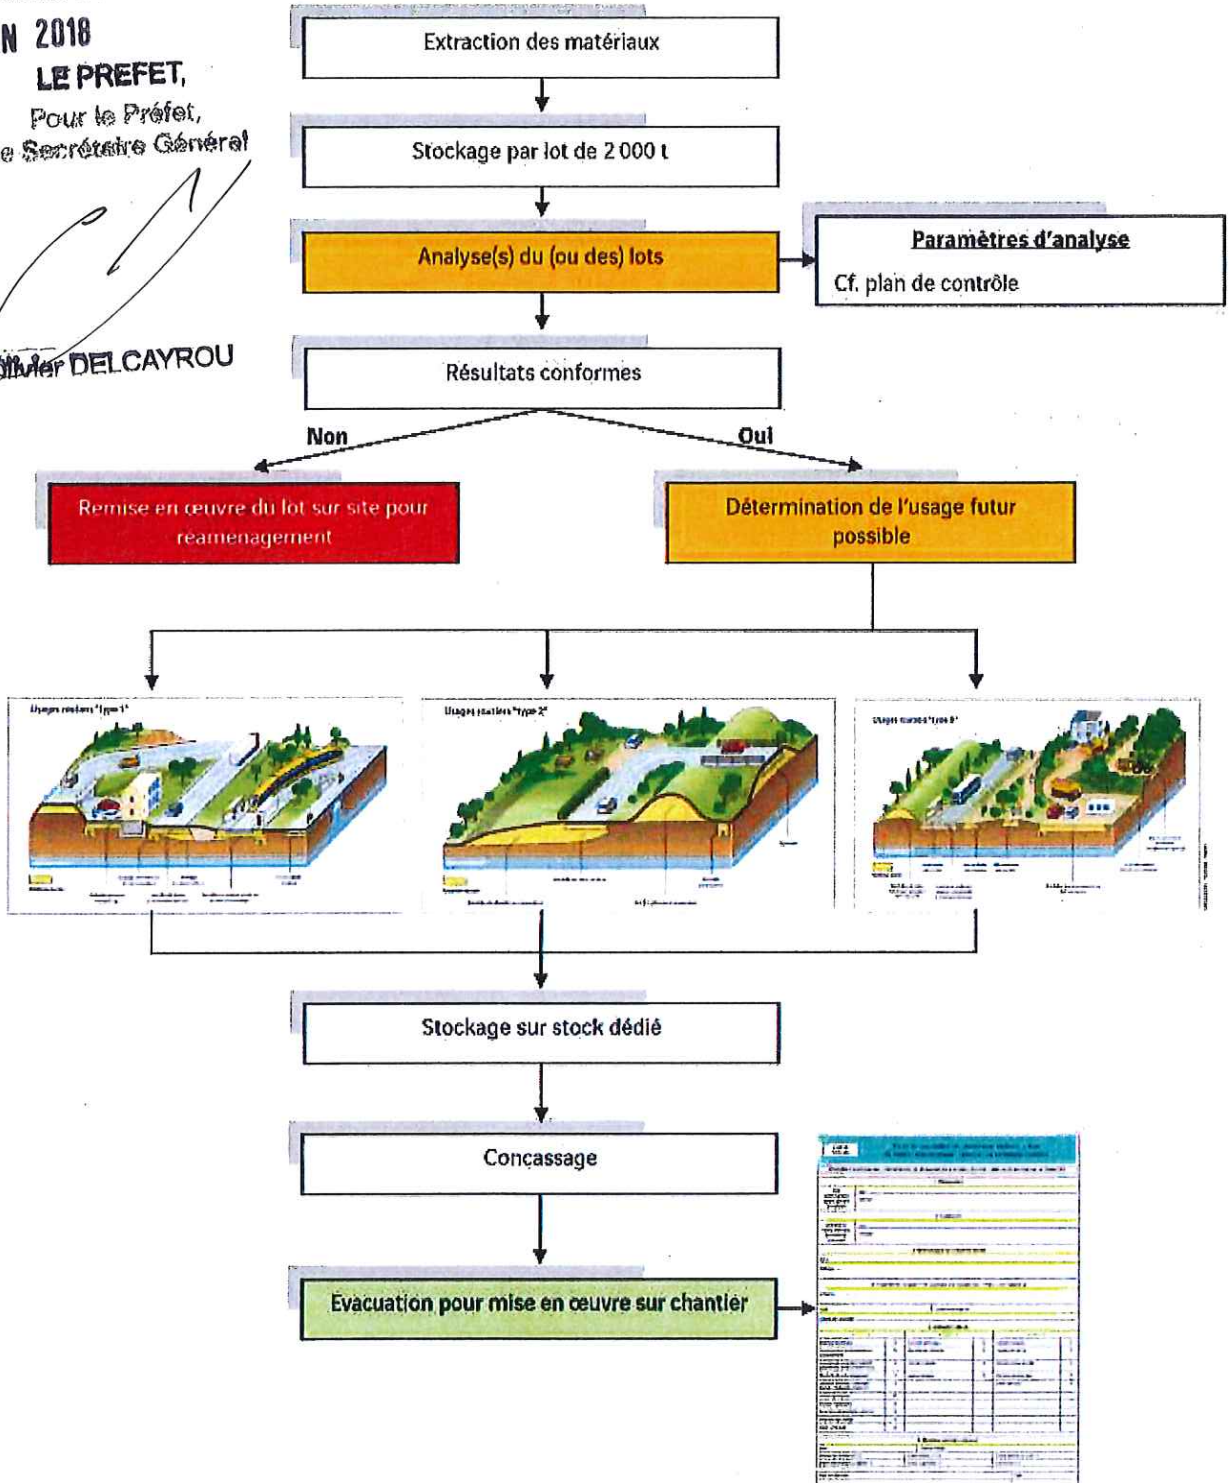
N 2018
LE PREFET,
Pour le Préfet,
e Secrétaire Général

livier DELCAYROU

Extraction des matériaux

Stockage par lot de 2 000 t

Analyse(s) du (ou des) lots

Paramètres d'analyse
Cf. plan de contrôle

Résultats conformes

Non

Oui

Remise en œuvre du lot sur site pour reamenagement

Détermination de l'usage futur possible

Usages routiers "type 1"

Usages routiers "type 2"

Usages routiers "type 3"

Stockage sur stock dédié

Concassage

Evacuation pour mise en œuvre sur chantier